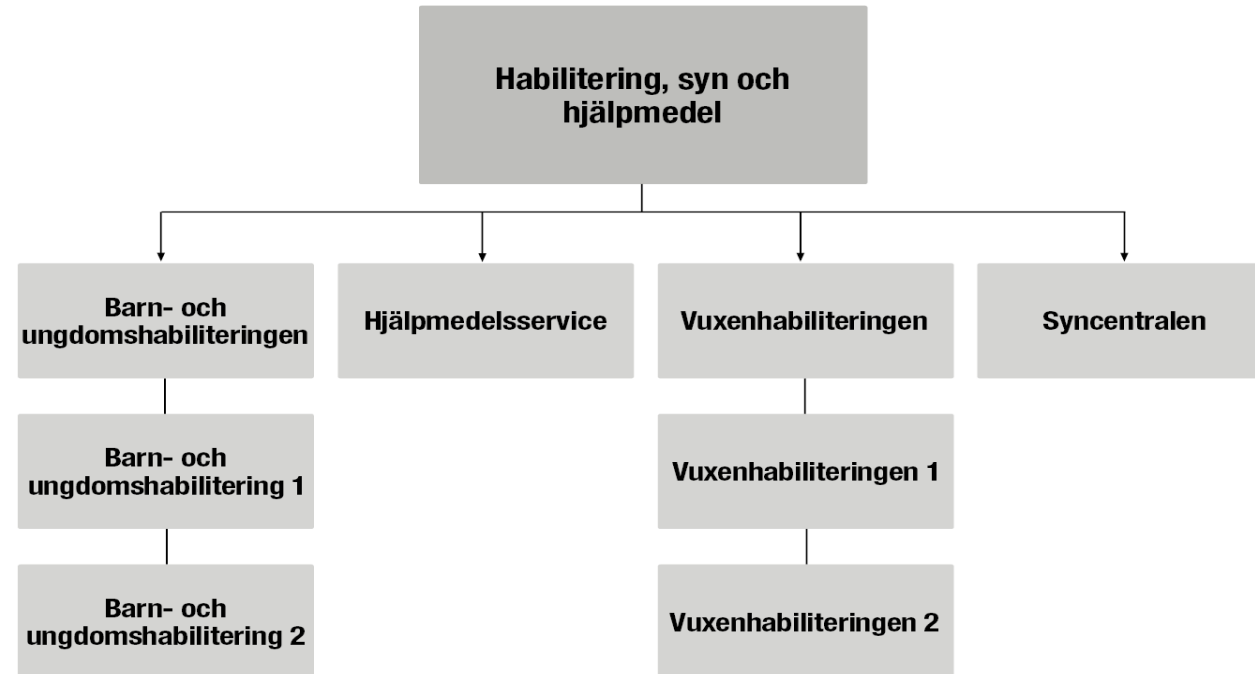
Habilitering, syn och hjälpmedel

Barn- och ungdomshabiliteringen

Barn- och ungdomshabilitering 1

Barn- och ungdomshabilitering 2

Hjälpmedelsservice

Vuxenhabiliteringen

Vuxenhabiliteringen 1

Vuxenhabiliteringen 2

Syncentralen